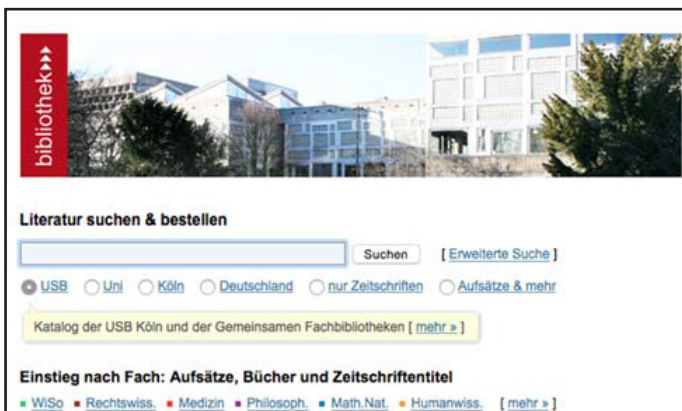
bibliothek▸▸▸

Literatur suchen & bestellen

Suchen [ Erweiterte Suche ]

USB Uni Köln Deutschland nur Zeitschriften Aufsätze & mehr

Katalog der USB Köln und der Gemeinsamen Fachbibliotheken [ mehr » ]

Einstieg nach Fach: Aufsätze, Bücher und Zeitschriftentitel

WiSo Rechtswiss. Medizin Philosoph. Math.Nat. Humanwiss. [ mehr » ]